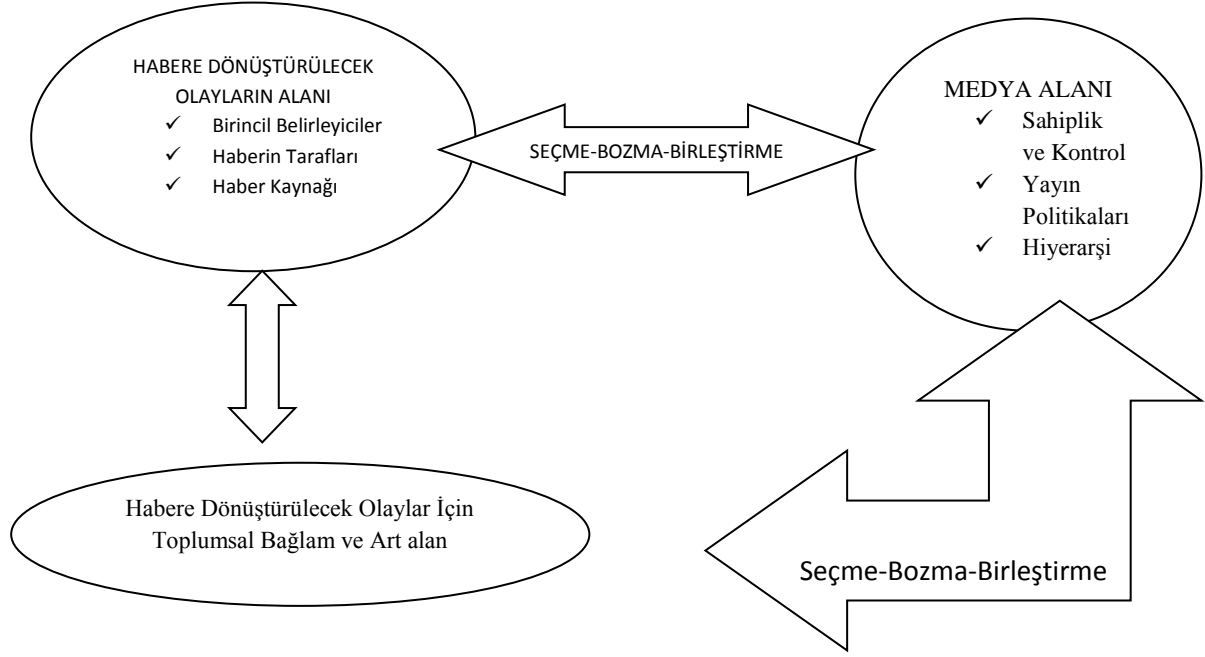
HABERE DÖNÜŞTÜRÜLECEK OLAYLARIN ALANI
✓ Birincil Belirleyiciler
✓ Haberin Tarafları
✓ Haber Kaynağı

SEÇME-BOZMA-BİRLEŞTİRME

MEDYA ALANI
✓ Sahiplik ve Kontrol
✓ Yayın Politikaları
✓ Hiyerarşi

Habere Dönüştürülecek Olaylar İçin Toplumsal Bağlam ve Art alan

Seçme-Bozma-Birleştirme